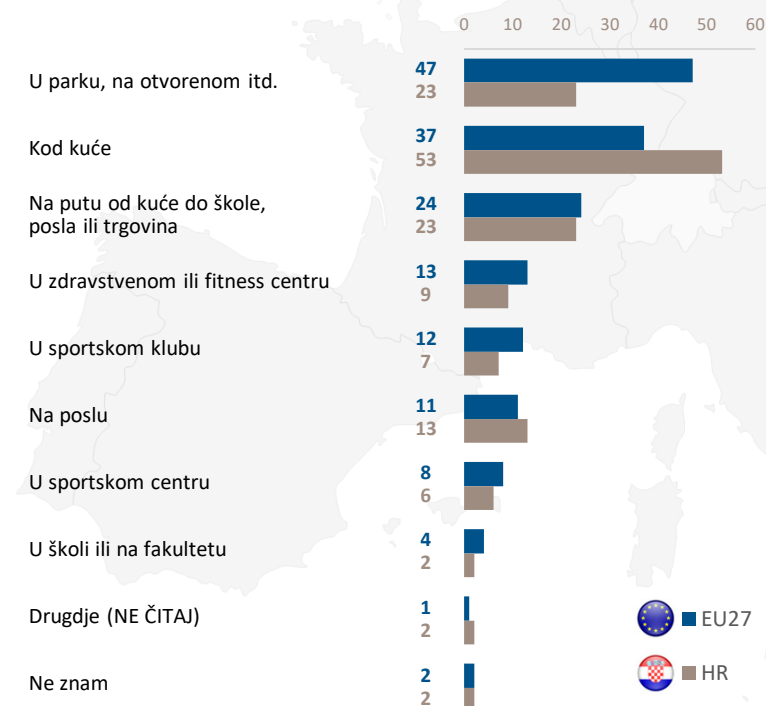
0 10 20 30 40 50 60

U parku, na otvorenom itd. 47 23

Kod kuće 37 53

Na putu od kuće do škole, posla ili trgovina 24 23

U zdravstvenom ili fitness centru 13 9

U sportskom klubu 12 7

Na poslu 11 13

U sportskom centru 8 6

U školi ili na fakultetu 4 2

Drugdje (NE ČITAJ) 1 2

Ne znam 2 2

EU27
HR